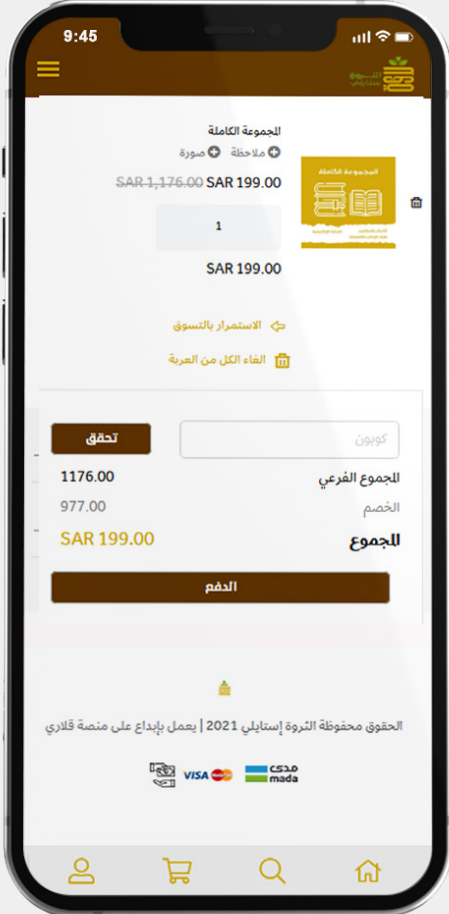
9:45

الثروة
ستايلي

المجموعة الكاملة
ملاحظة صورة
SAR 1,176.00 SAR 199.00

المجموعة الكاملة

1

SAR 199.00

الاستمرار بالتسوق
الغاء الكل من العربة

كوبون
تحقق

المجموع الفرعي 1176.00
الخصم 977.00
المجموع SAR 199.00

الدفع

الحقوق محفوظة الثروة إستايلي 2021 | يعمل بإبداع على منصة قلاري

VISA
مدى
mada